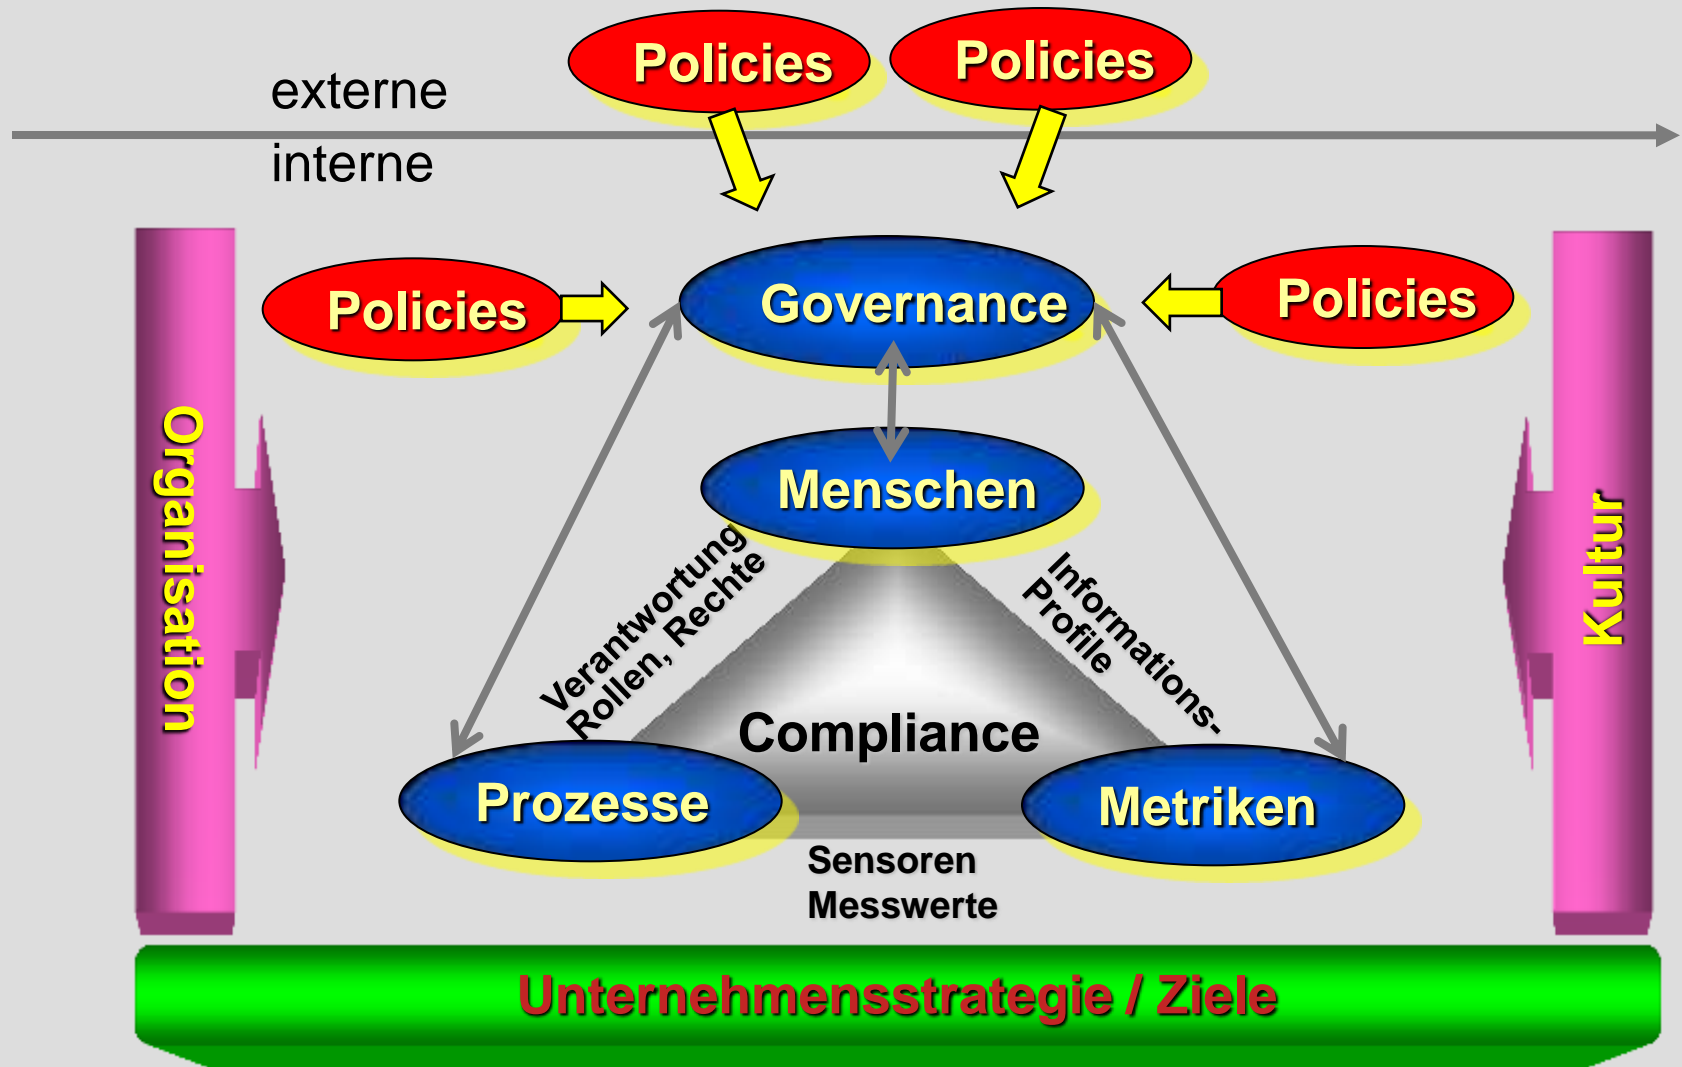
externe

interne

Policies

Policies

Policies

Governance

Policies

Organisation

Kultur

Menschen

Verantwortung
Rollen, Rechte

Informations-
Profile

Compliance

Prozesse

Metriken

Sensoren
Messwerte

Unternehmensstrategie / Ziele